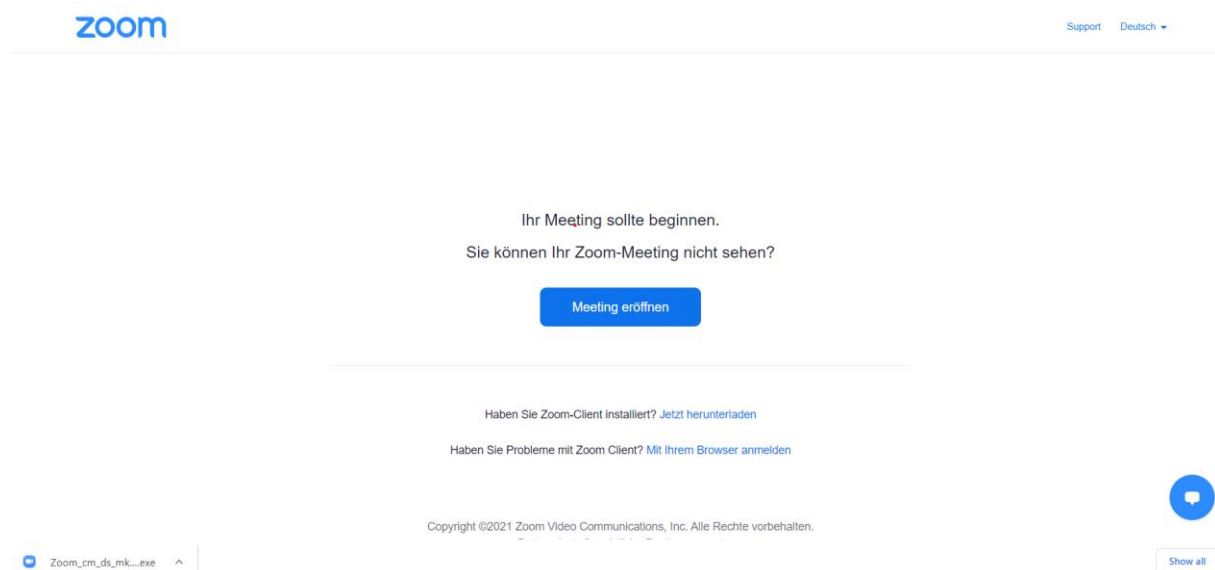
zoom

Support Deutsch

Ihr Meeting sollte beginnen.

Sie können Ihr Zoom-Meeting nicht sehen?

Meeting eröffnen

Haben Sie Zoom-Client installiert? Jetzt herunterladen

Haben Sie Probleme mit Zoom Client? Mit Ihrem Browser anmelden

Copyright ©2021 Zoom Video Communications, Inc. Alle Rechte vorbehalten.

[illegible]

Zoom_cm_ds_mk....exe

Show all